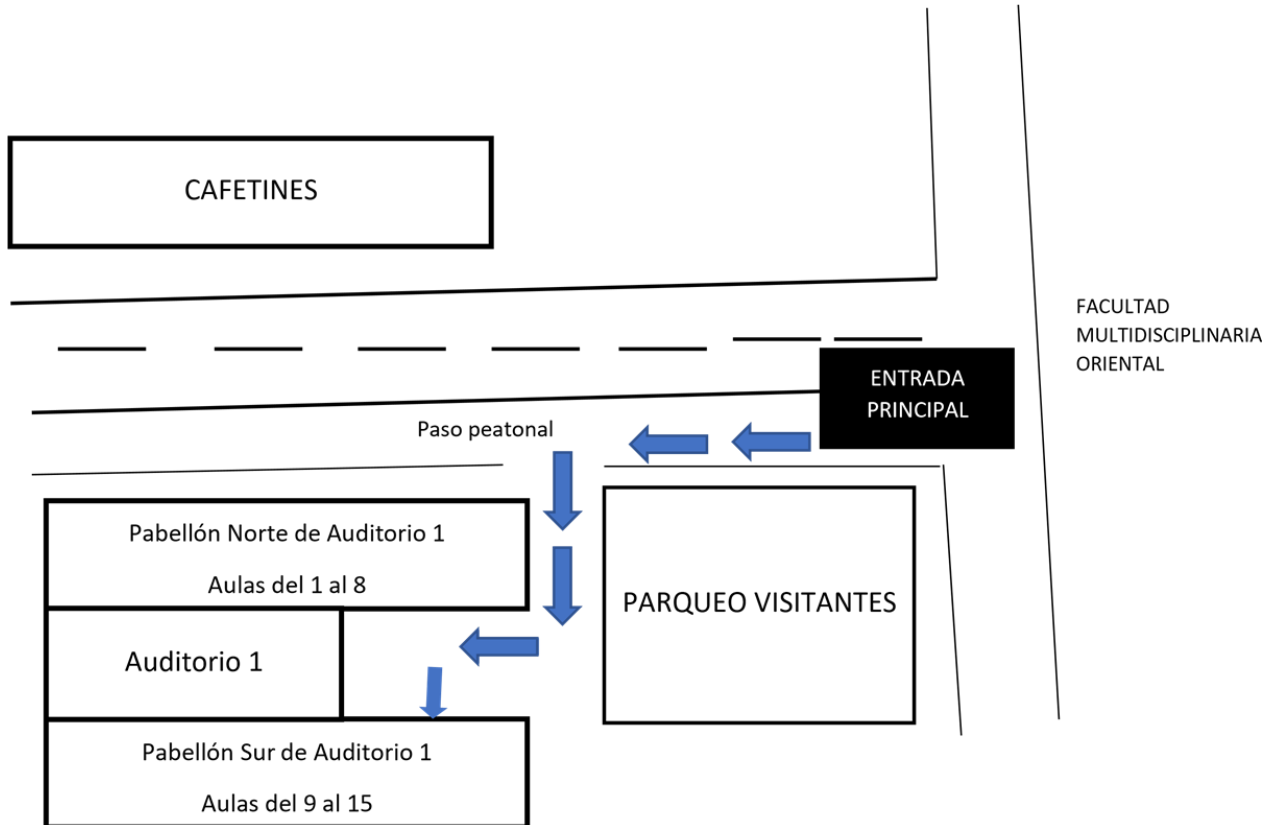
CAFETINES

FACULTAD MULTIDISCIPLINARIA ORIENTAL

ENTRADA PRINCIPAL

Paso peatonal

Pabellón Norte de Auditorio 1

Aulas del 1 al 8

PARQUEO VISITANTES

Auditorio 1

Pabellón Sur de Auditorio 1

Aulas del 9 al 15